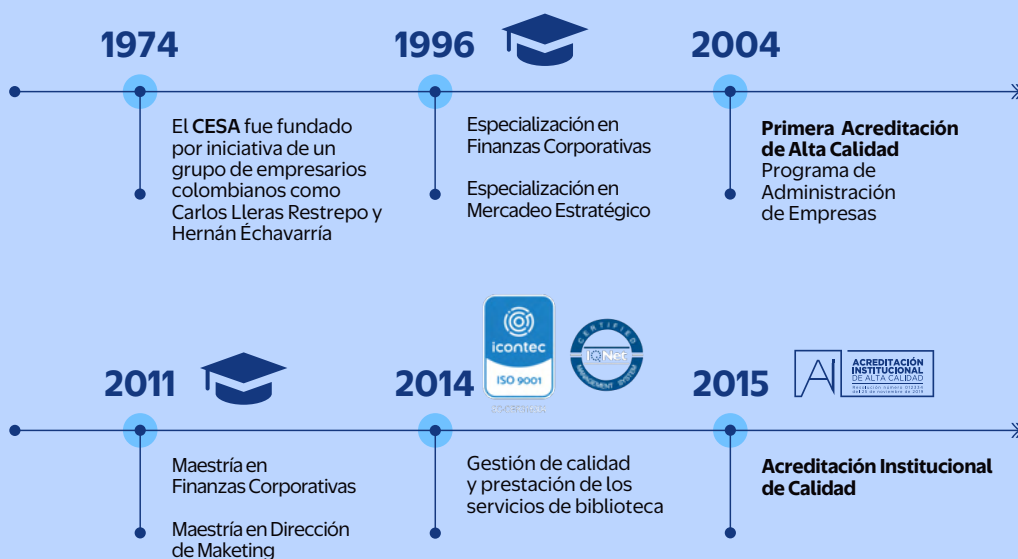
1974

El CESA fue fundado por iniciativa de un grupo de empresarios colombianos como Carlos Lleras Restrepo y Hernán Échavarría

1996

Especialización en Finanzas Corporativas

Especialización en Mercadeo Estratégico

2004

Primera Acreditación de Alta Calidad
Programa de Administración de Empresas

2011

Maestría en Finanzas Corporativas

Maestría en Dirección de Maketing

2014

icontec
ISO 9001

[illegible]

CERTIFIED
IQNet
MANAGEMENT SYSTEM

Gestión de calidad y prestación de los servicios de biblioteca

2015

AI ACREDITACIÓN INSTITUCIONAL DE ALTA CALIDAD
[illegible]

Acreditación Institucional de Calidad